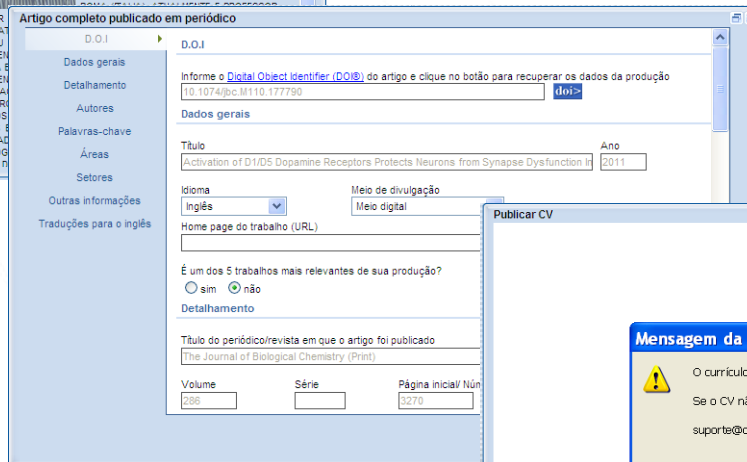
Artigo completo publicado em periódico

D.O.I
Dados gerais
Detalhamento
Autores
Palavras-chave
Áreas
Setores
Outras informações
Traduções para o inglês

D.O.I

Informe o Digital Object Identifier (DOI®) do artigo e clique no botão para recuperar os dados da produção

10.1074/jbc.M110.177790

doi>

Dados gerais

Título

Activation of D1/D5 Dopamine Receptors Protects Neurons from Synapse Dysfunction In

Ano

2011

Idioma

Inglês

Meio de divulgação

Meio digital

Home page do trabalho (URL)

É um dos 5 trabalhos mais relevantes de sua produção?

sim não

Detalhamento

Título do periódico/revista em que o artigo foi publicado

The Journal of Biological Chemistry (Print)

Volume

286

Série

Página inicial/ Núm

3270

Publicar CV

Mensagem da

O currícul

Se o CV nã

suporte@